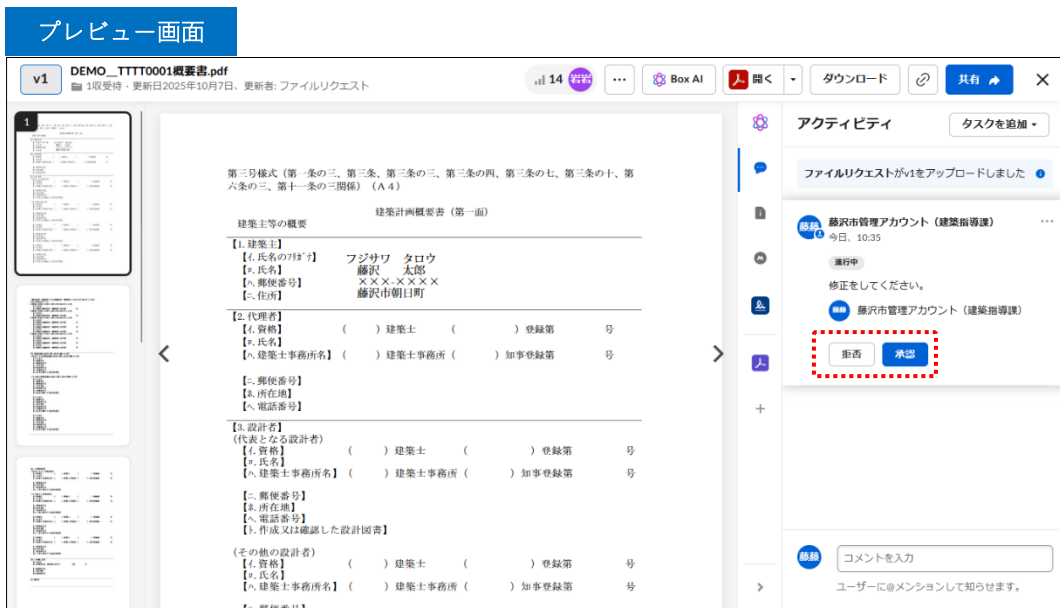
プレビュー画面

v1 DEMO__TTTT0001概要書.pdf
1収受付・更新日2025年10月7日、更新者: ファイルリクエスト

14 岩岩 ··· Box AI 開く ダウンロード 共有 ✕

1

第三号様式（第一条の三、第三条、第三条の三、第三条の四、第三条の七、第三条の十、第六条の三、第十一条の三関係）（Ａ４）

建築計画概要書（第一面）

建築主等の概要

【1. 建築主】
【イ. 氏名のﾌﾘｶﾞﾅ】 フジサワ　タロウ
【ロ. 氏名】 藤沢　太郎
【ハ. 郵便番号】 ×××-××××
【ニ. 住所】 藤沢市朝日町

【2. 代理者】
【イ. 資格】 （　）建築士　（　）登録第　号
【ロ. 氏名】
【ハ. 建築士事務所名】（　）建築士事務所（　）知事登録第　号

【ニ. 郵便番号】
【ホ. 所在地】
【ヘ. 電話番号】

【3. 設計者】
（代表となる設計者）
【イ. 資格】 （　）建築士　（　）登録第　号
【ロ. 氏名】
【ハ. 建築士事務所名】（　）建築士事務所（　）知事登録第　号

【ニ. 郵便番号】
【ホ. 所在地】
【ヘ. 電話番号】
【ト. 作成又は確認した設計図書】

（その他の設計者）
【イ. 資格】 （　）建築士　（　）登録第　号
【ロ. 氏名】
【ハ. 建築士事務所名】（　）建築士事務所（　）知事登録第　号

アクティビティ　タスクを追加

ファイルリクエストがv1をアップロードしました

藤藤 藤沢市管理アカウント（建築指導課）
今日、10:35
進行中
修正をしてください。
藤藤 藤沢市管理アカウント（建築指導課）
拒否　承認

藤藤 コメントを入力
ユーザーに@メンションして知らせます。